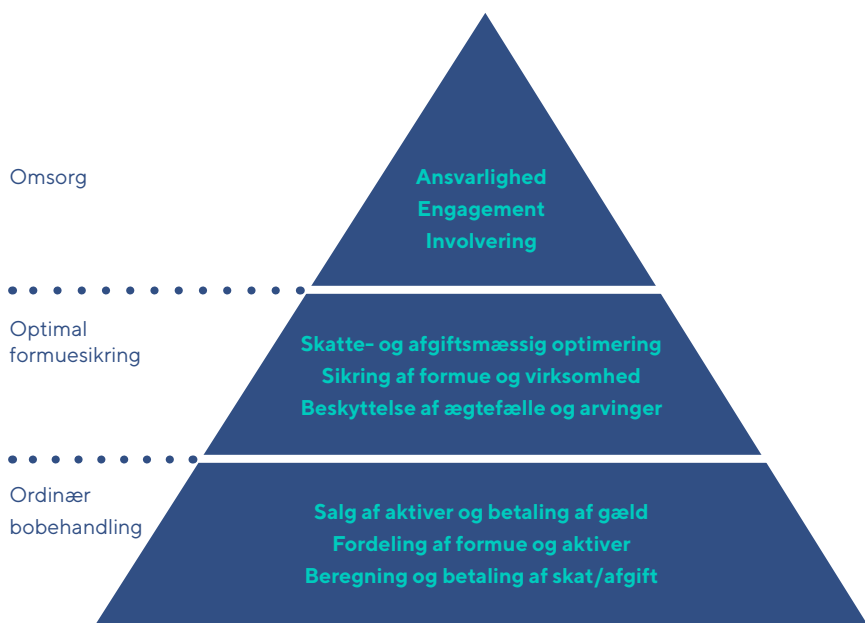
Omsorg

Ansvarlighed
Engagement
Involvering

Optimal formuesikring

Skatte- og afgiftsmæssig optimering
Sikring af formue og virksomhed
Beskyttelse af ægtefælle og arvinger

Ordinær bobehandling

Salg af aktiver og betaling af gæld
Fordeling af formue og aktiver
Beregning og betaling af skat/afgift